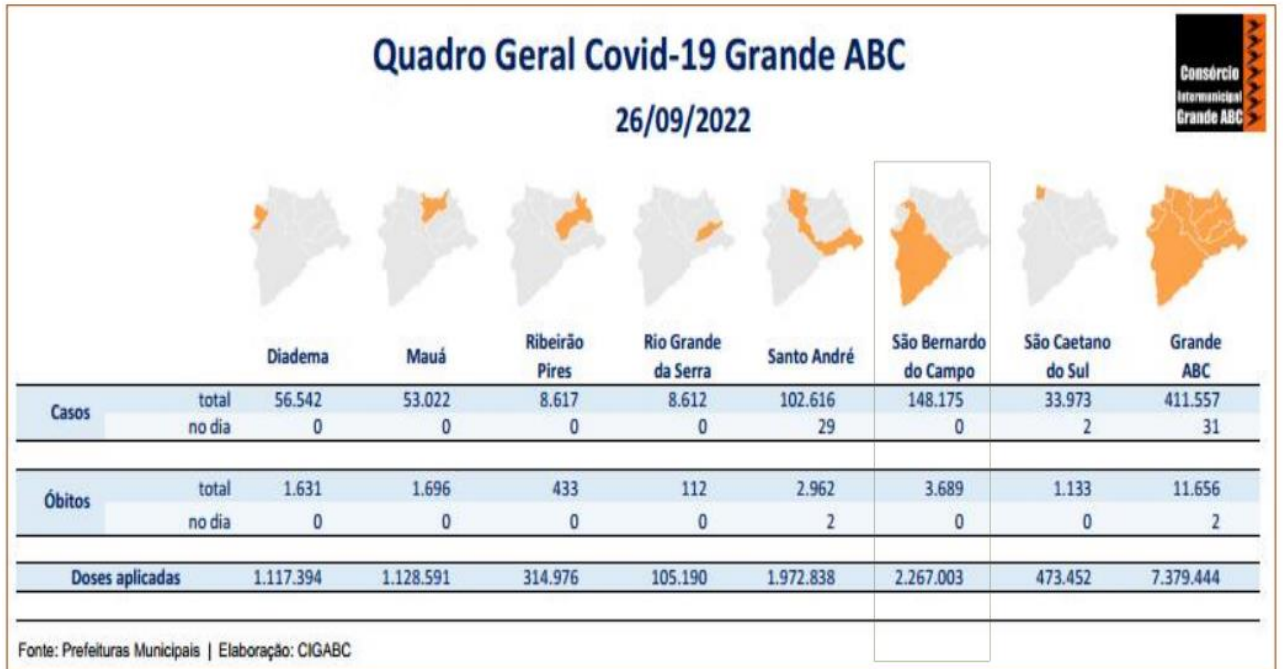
Quadro Geral Covid-19 Grande ABC

26/09/2022

Consórcio Intermunicipal Grande ABC

| | | Diadema | Mauá | Ribeirão Pires | Rio Grande da Serra | Santo André | São Bernardo do Campo | São Caetano do Sul | Grande ABC |
|---|---|---|---|---|---|---|---|---|---|
| Casos | total | 56.542 | 53.022 | 8.617 | 8.612 | 102.616 | 148.175 | 33.973 | 411.557 |
| | no dia | 0 | 0 | 0 | 0 | 29 | 0 | 2 | 31 |
| Óbitos | total | 1.631 | 1.696 | 433 | 112 | 2.962 | 3.689 | 1.133 | 11.656 |
| | no dia | 0 | 0 | 0 | 0 | 2 | 0 | 0 | 2 |
| Doses aplicadas | | 1.117.394 | 1.128.591 | 314.976 | 105.190 | 1.972.838 | 2.267.003 | 473.452 | 7.379.444 |

Fonte: Prefeituras Municipais | Elaboração: CIGABC